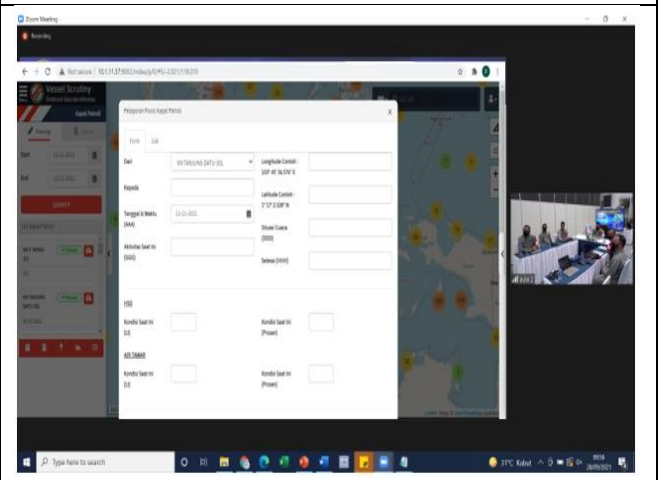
Zoom Meeting

Recording

Not secure | 10.1.11.37:8002/index/p/GPU-2021/1/8/2/0

Vessel Scrutiny

Kapal Patroli

Start

End

Submit

Pelaporan Posisi Kapal Patroli

Form

List

Dari

KN TANJUNG SATU 301

Kepada

Tanggal & Waktu (AAA)

13-11-2021

Aktivitas Saat Ini (GGG)

Longitude Contoh : 105° 45' 36.574" E

Latitude Contoh : 1° 17' 3.508" N

Situasi Cuaca (OOO)

Selesai (HHH)

HSD

Kondisi Saat Ini (Lt)

Kondisi Saat Ini (Prosen)

AIR TAWAR

Kondisi Saat Ini (Lt)

Kondisi Saat Ini (Prosen)

Type here to search

31°C Kabut

09/09/2021